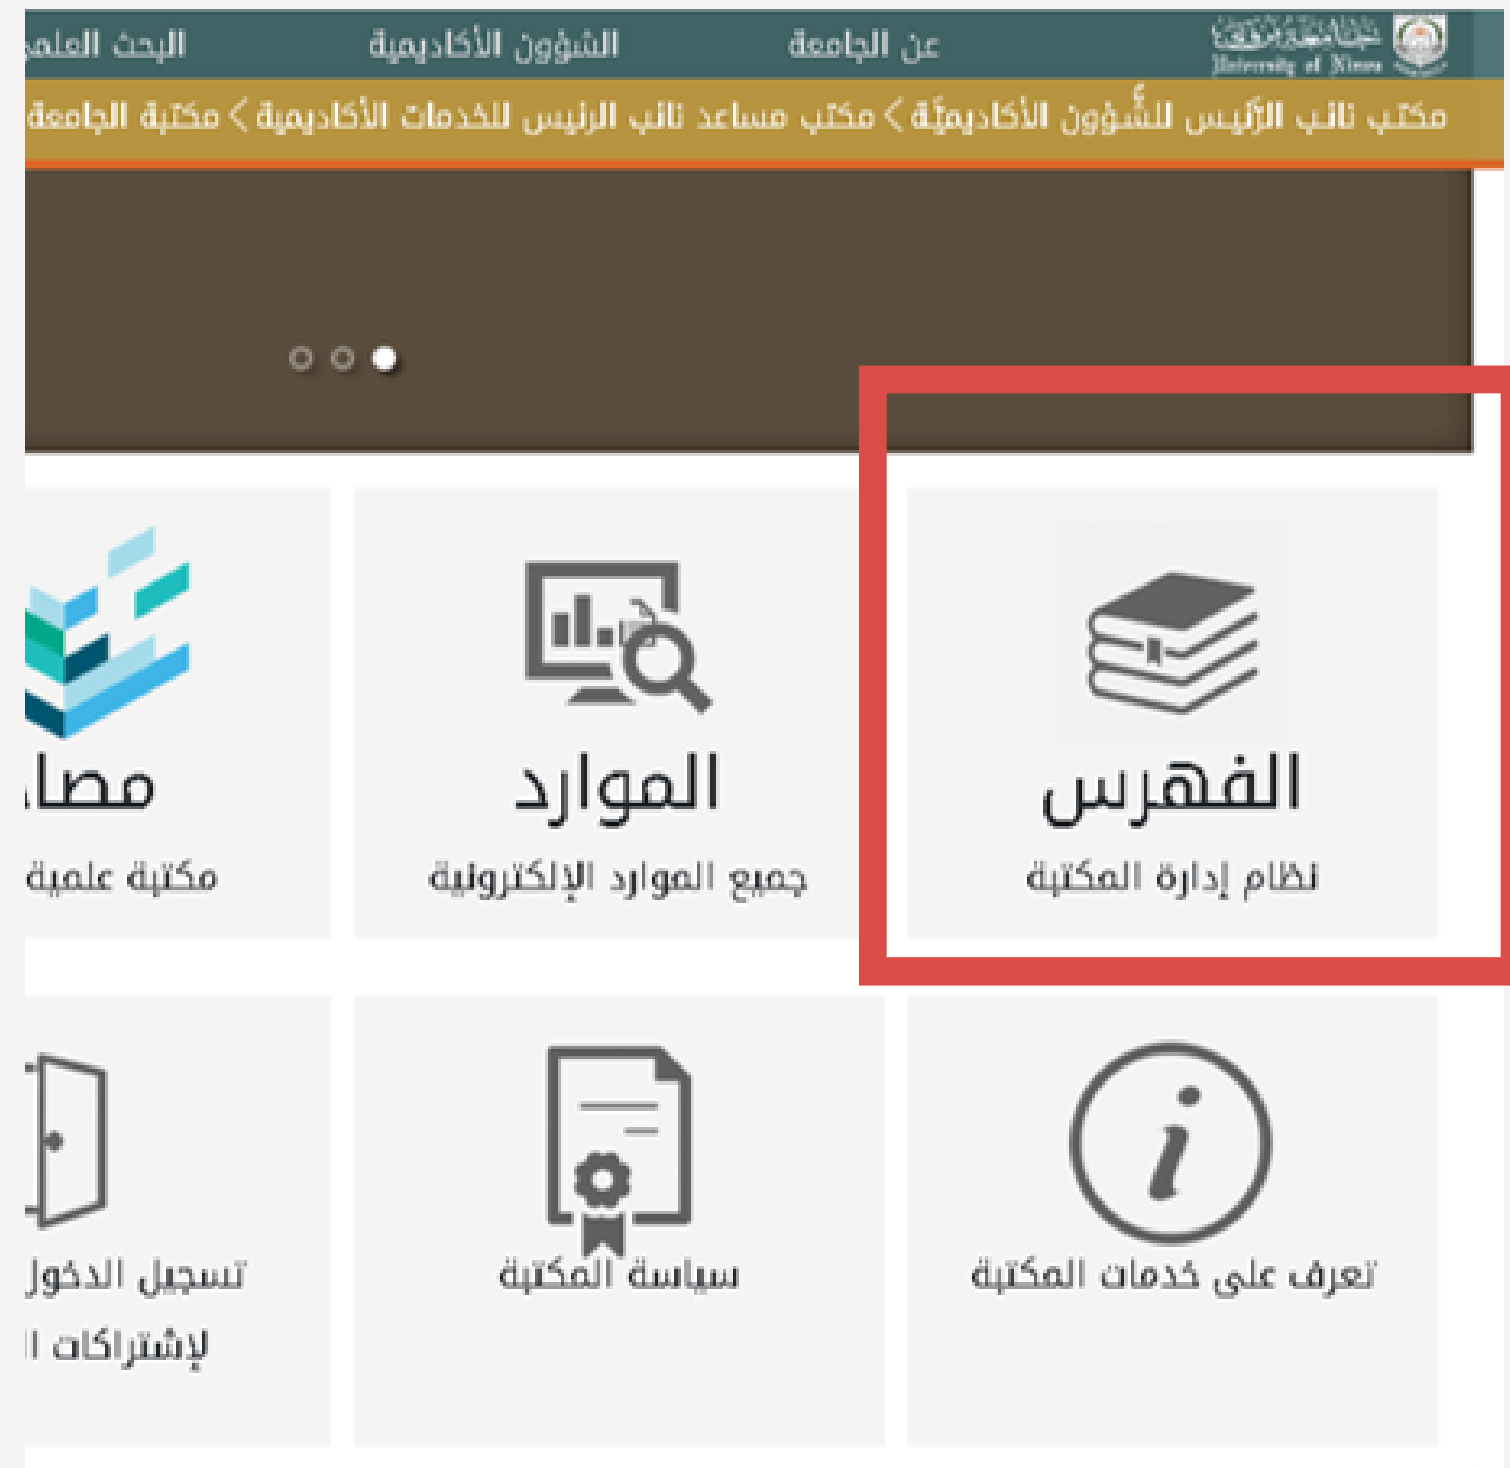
جامعة نزوى
University of Nizwa

عن الجامعة
الشؤون الأكاديمية
البحث العلمي

مكتب نائب الرئيس للشؤون الأكاديمية > مكتب مساعد نائب الرئيس للخدمات الأكاديمية > مكتبة الجامعة

الفهرس
نظام إدارة المكتبة

الموارد
جميع الموارد الإلكترونية

مصا
مكتبة علمية

تعرف على خدمات المكتبة

سياسة المكتبة

تسجيل الدخول
لإشتراكات ا